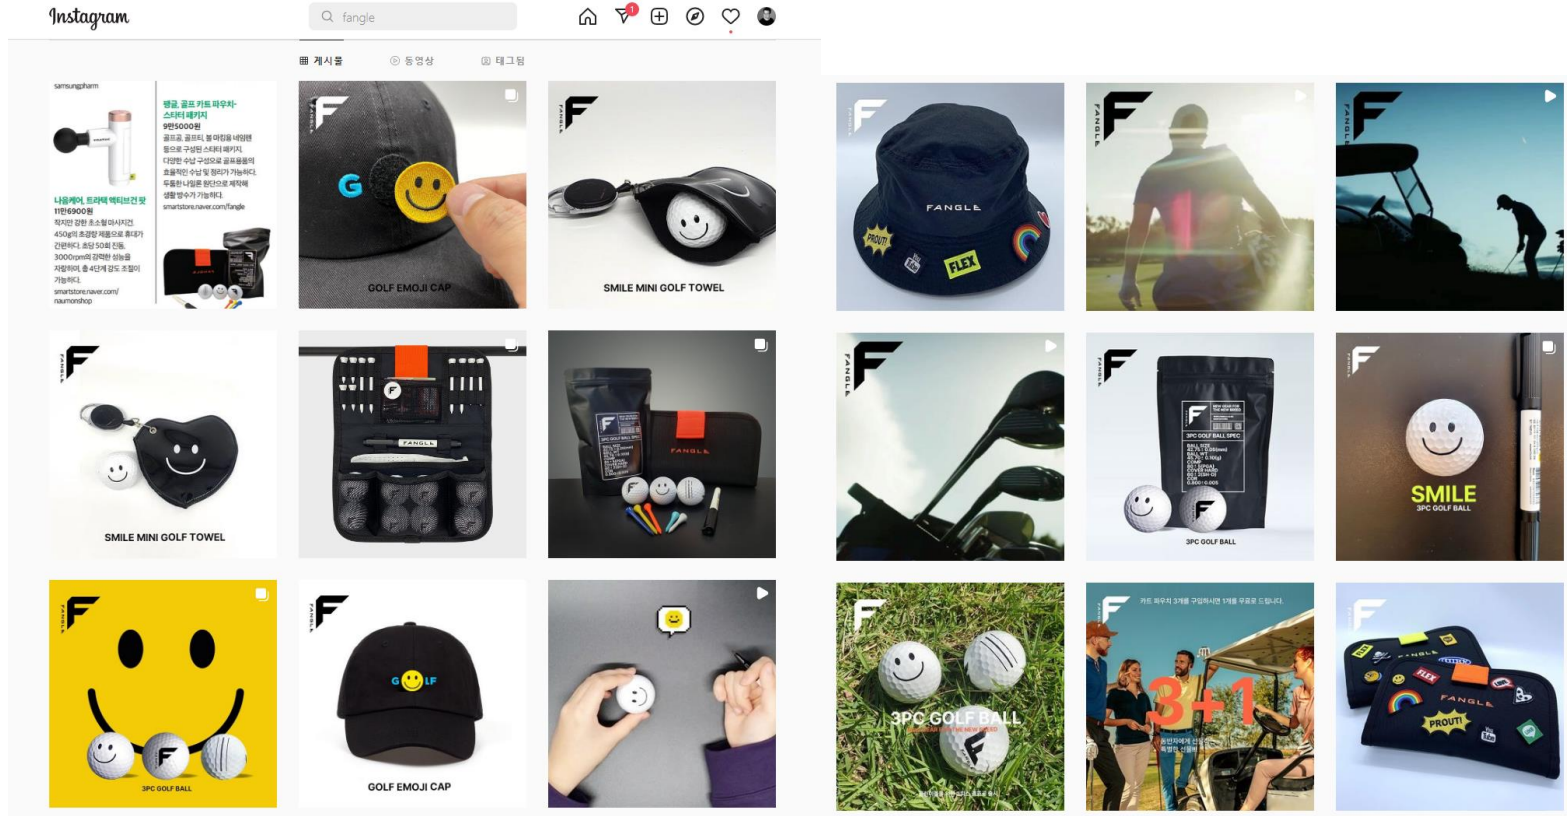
Instagram

fangle

1

게시물 동영상 태그됨

samsungpharm

팽글, 골프 카트 파우치-스타터 패키지
9만5000원
골프공, 골프티, 볼 마킹용 네임펜 등으로 구성된 스타터 패키지. 다양한 수납 구성으로 골프용품의 효율적인 수납 및 정리가 가능하다. 두툼한 나일론 원단으로 제작해 생활 방수가 가능하다.
smartstore.naver.com/fangle

나음케어, 트라택 액티브건 핏
11만6900원
작지만 강한 초소형 마사지건. 450g의 초경량 제품으로 휴대가 간편하다. 초당 50회 진동, 3000rpm의 강력한 성능을 자랑하며, 총 4단계 강도 조절이 가능하다.
smartstore.naver.com/naumonshop

FANGLE

G

GOLF EMOJI CAP

SMILE MINI GOLF TOWEL

FANGLE

PROUT!

FLEX

SMILE MINI GOLF TOWEL

FANGLE

3PC GOLF BALL SPEC

FANGLE

3PC GOLF BALL SPEC

3PC GOLF BALL

SMILE
3PC GOLF BALL

3PC GOLF BALL

G LF

GOLF EMOJI CAP

3PC GOLF BALL

카트 파우치 3개를 구입하시면 1개를 무료로 드립니다.

3+1

FANGLE

PROUT!

FLEX